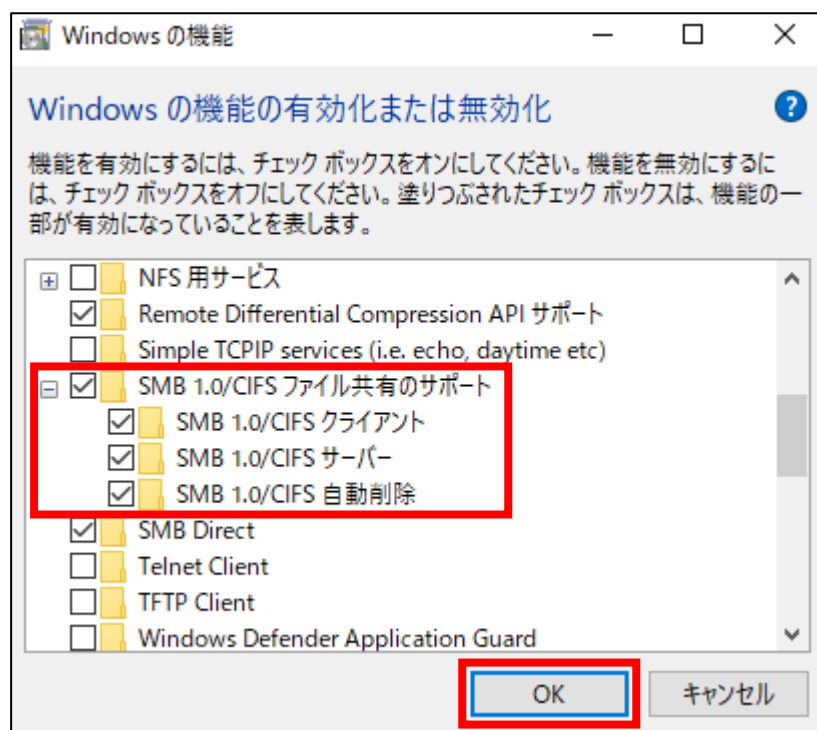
Windows の機能

Windows の機能の有効化または無効化

機能を有効にするには、チェック ボックスをオンにしてください。機能を無効にするには、チェック ボックスをオフにしてください。塗りつぶされたチェック ボックスは、機能の一部が有効になっていることを表します。

NFS 用サービス
Remote Differential Compression API サポート
Simple TCPIP services (i.e. echo, daytime etc)
SMB 1.0/CIFS ファイル共有のサポート
SMB 1.0/CIFS クライアント
SMB 1.0/CIFS サーバー
SMB 1.0/CIFS 自動削除
SMB Direct
Telnet Client
TFTP Client
Windows Defender Application Guard

OK
キャンセル